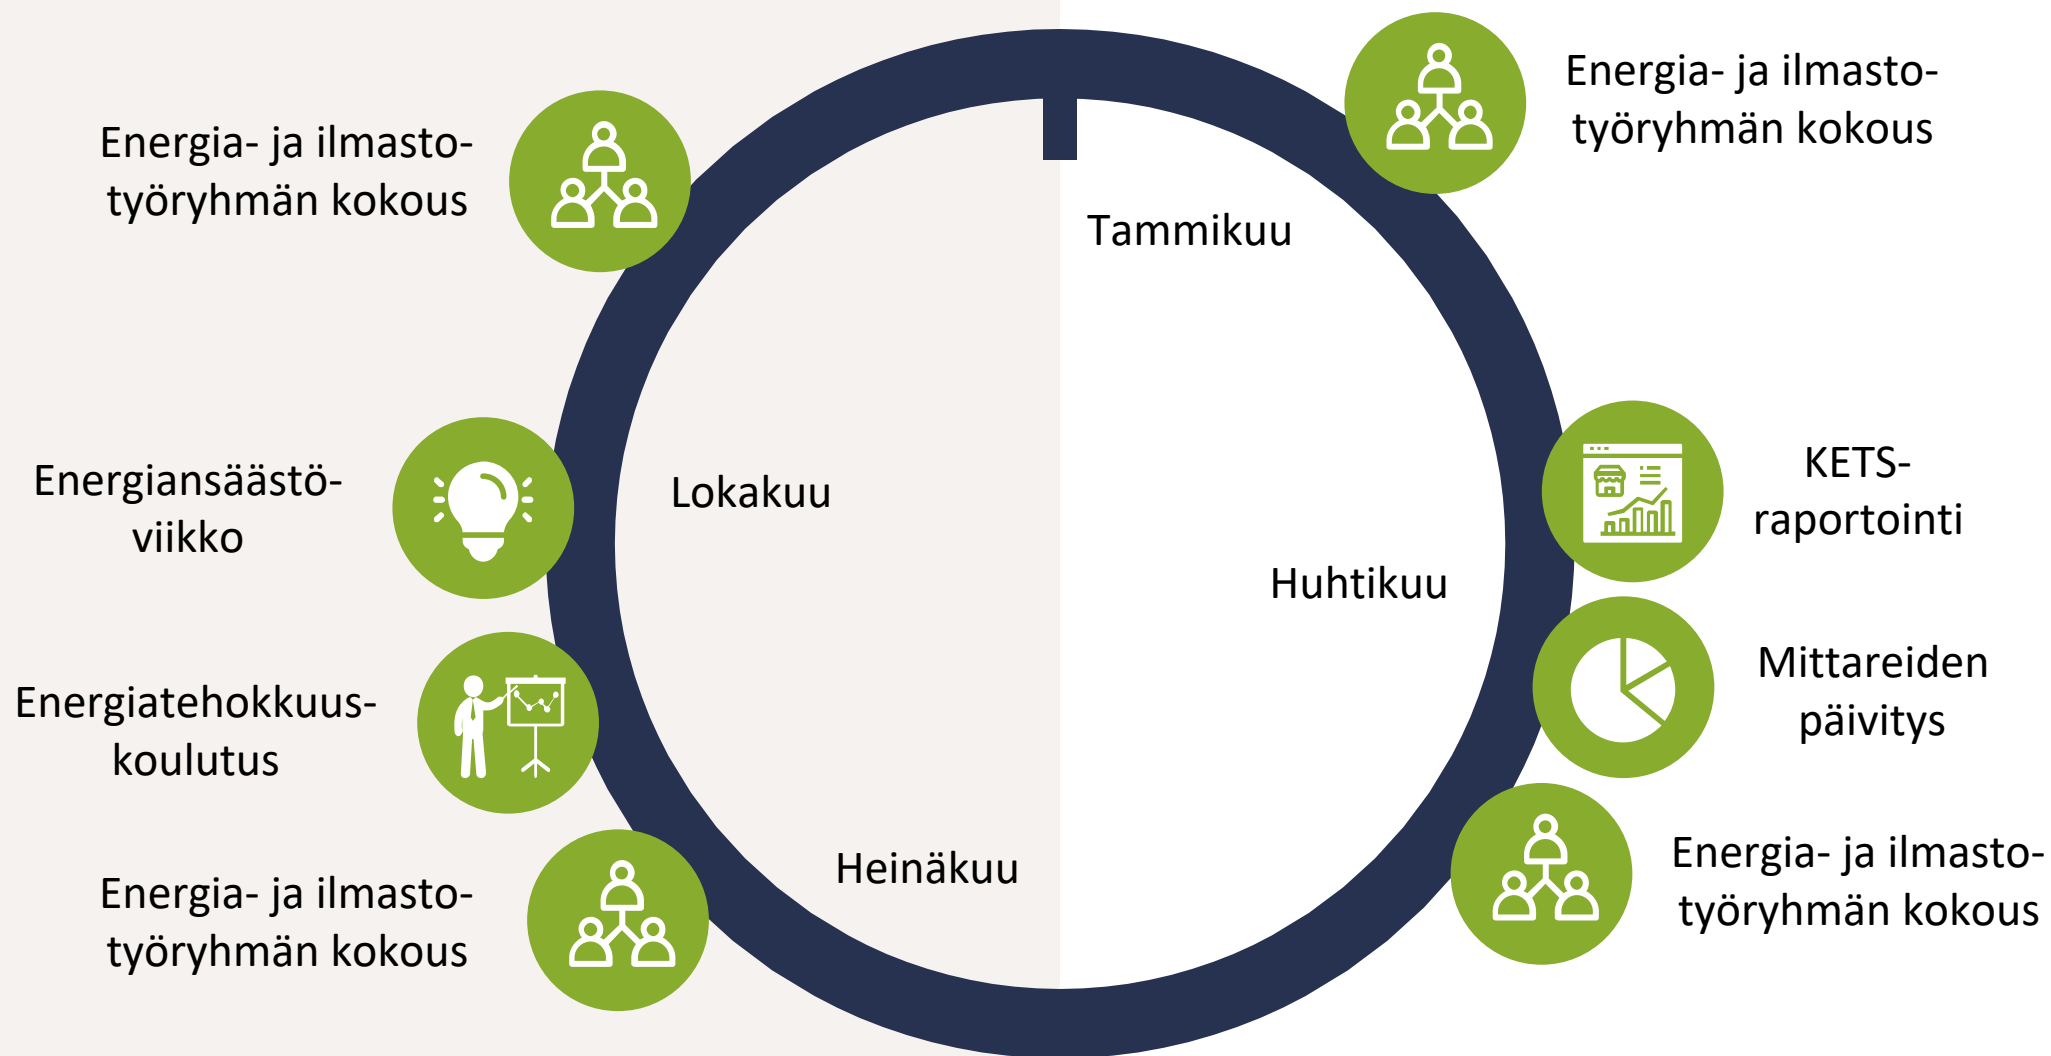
Energia- ja ilmastotyöryhmän kokous

Tammikuu

Energia- ja ilmastotyöryhmän kokous

Energiansäästöviikko

Lokakuu

KETSraportointi

Huhtikuu

Mittareiden päivitys

Energiatehokkuuskoulutus

Heinäkuu

Energia- ja ilmastotyöryhmän kokous

Energia- ja ilmastotyöryhmän kokous